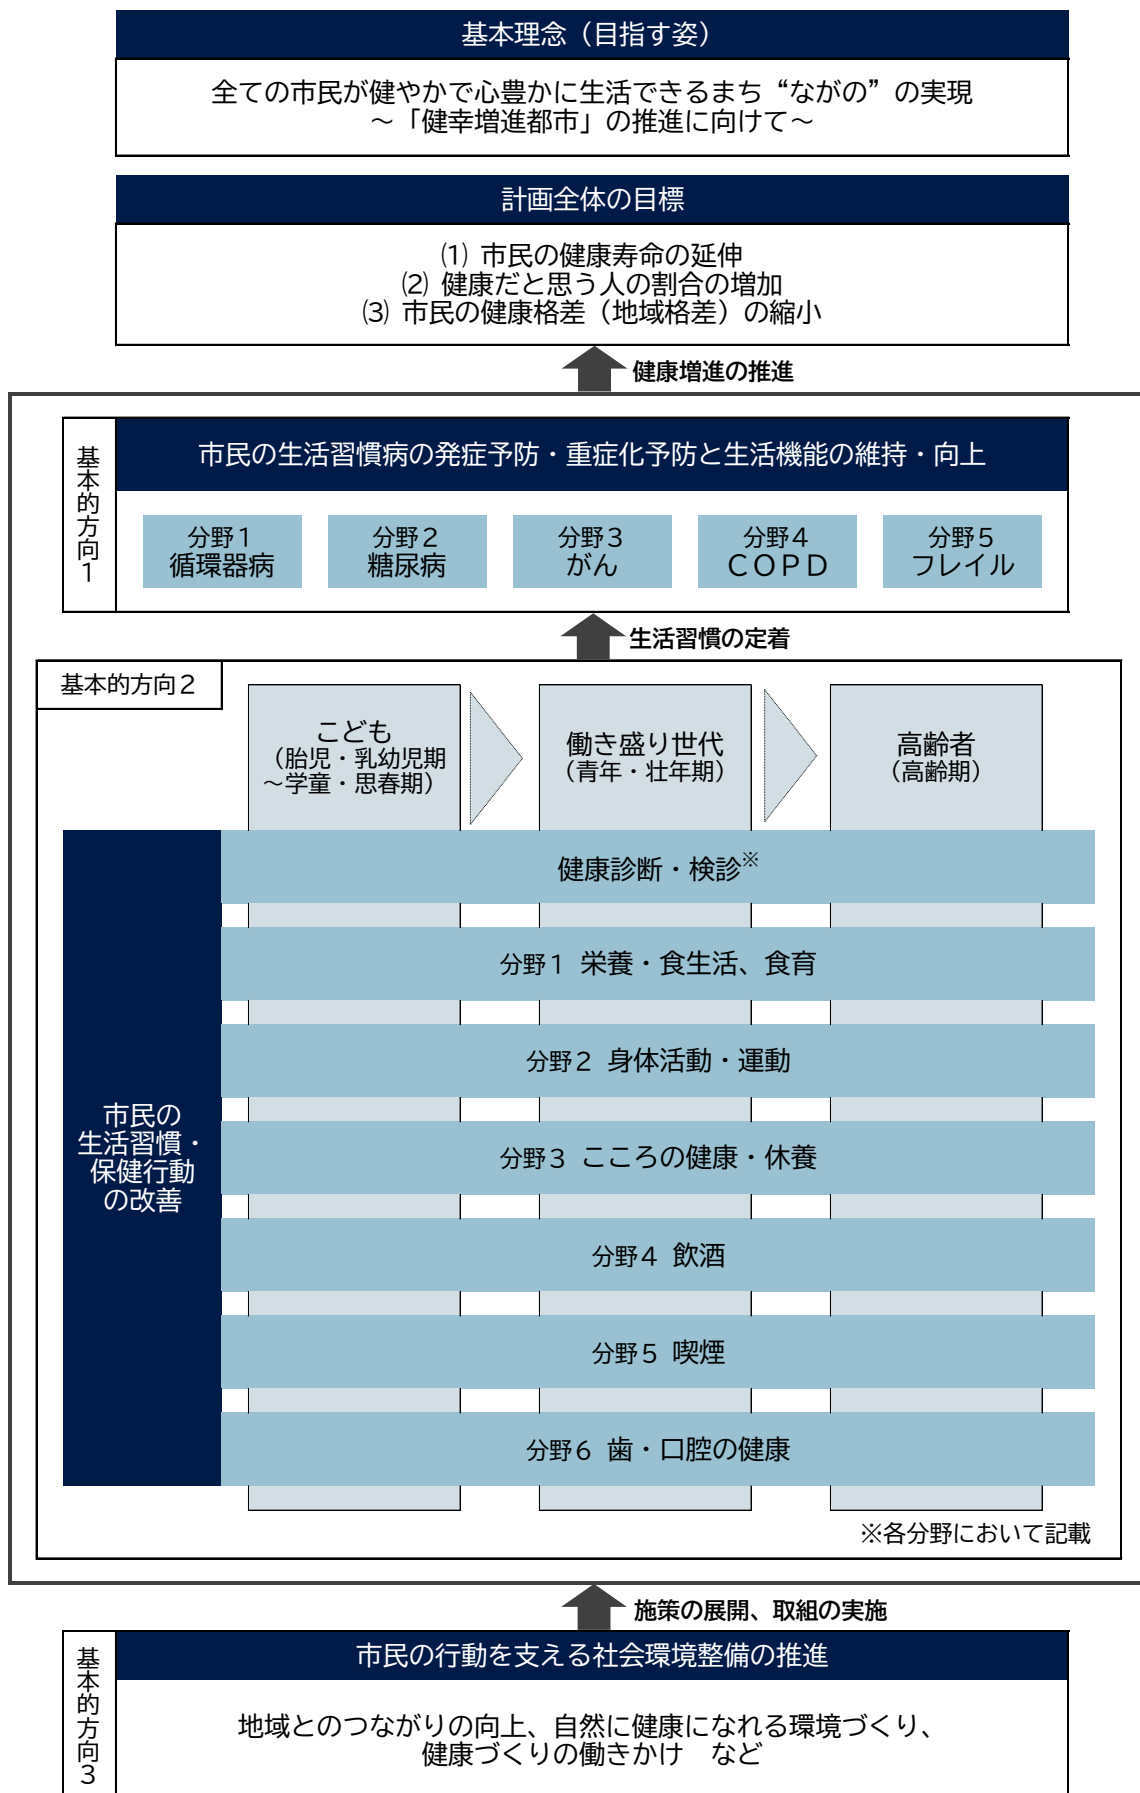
基本理念（目指す姿）

全ての市民が健やかで心豊かに生活できるまち“ながの”の実現
～「健幸増進都市」の推進に向けて～

計画全体の目標

⑴ 市民の健康寿命の延伸
⑵ 健康だと思う人の割合の増加
⑶ 市民の健康格差（地域格差）の縮小

健康増進の推進

基本的方向1

市民の生活習慣病の発症予防・重症化予防と生活機能の維持・向上

分野1 循環器病

分野2 糖尿病

分野3 がん

分野4 COPD

分野5 フレイル

生活習慣の定着

基本的方向2

こども（胎児・乳幼児期～学童・思春期）

働き盛り世代（青年・壮年期）

高齢者（高齢期）

市民の生活習慣・保健行動の改善

健康診断・検診※

分野1 栄養・食生活、食育

分野2 身体活動・運動

分野3 こころの健康・休養

分野4 飲酒

分野5 喫煙

分野6 歯・口腔の健康

※各分野において記載

施策の展開、取組の実施

基本的方向3

市民の行動を支える社会環境整備の推進

地域とのつながりの向上、自然に健康になれる環境づくり、健康づくりの働きかけ など